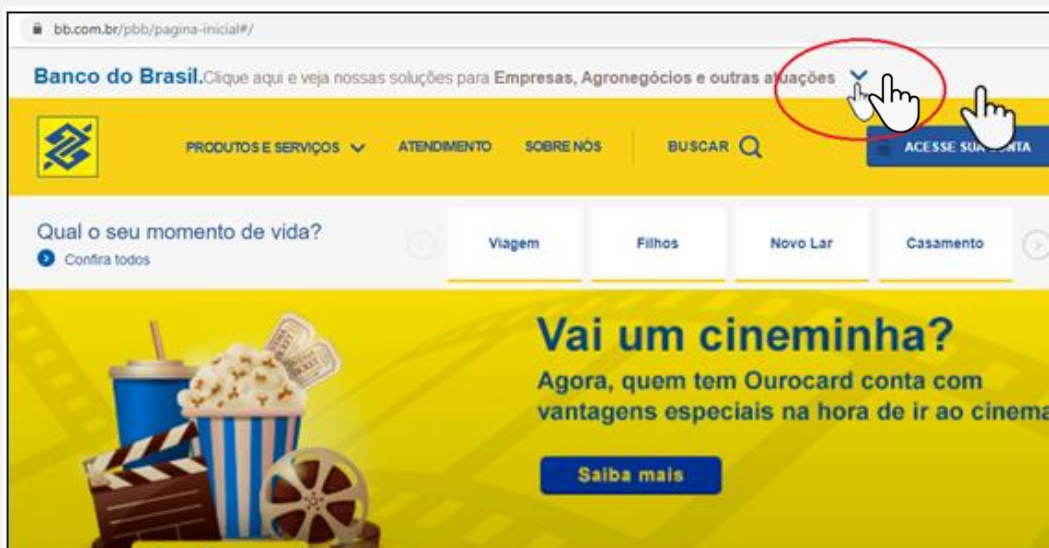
bb.com.br/pbb/pagina-inicial#/

Banco do Brasil.Clique aqui e veja nossas soluções para Empresas, Agronegócios e outras atuações

PRODUTOS E SERVIÇOS ATENDIMENTO SOBRE NÓS BUSCAR

ACESSE SUA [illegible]

Qual o seu momento de vida?

Confira todos

Viagem

Filhos

Novo Lar

Casamento

Vai um cineminha?

Agora, quem tem Ourocard conta com vantagens especiais na hora de ir ao cinema

Saiba mais